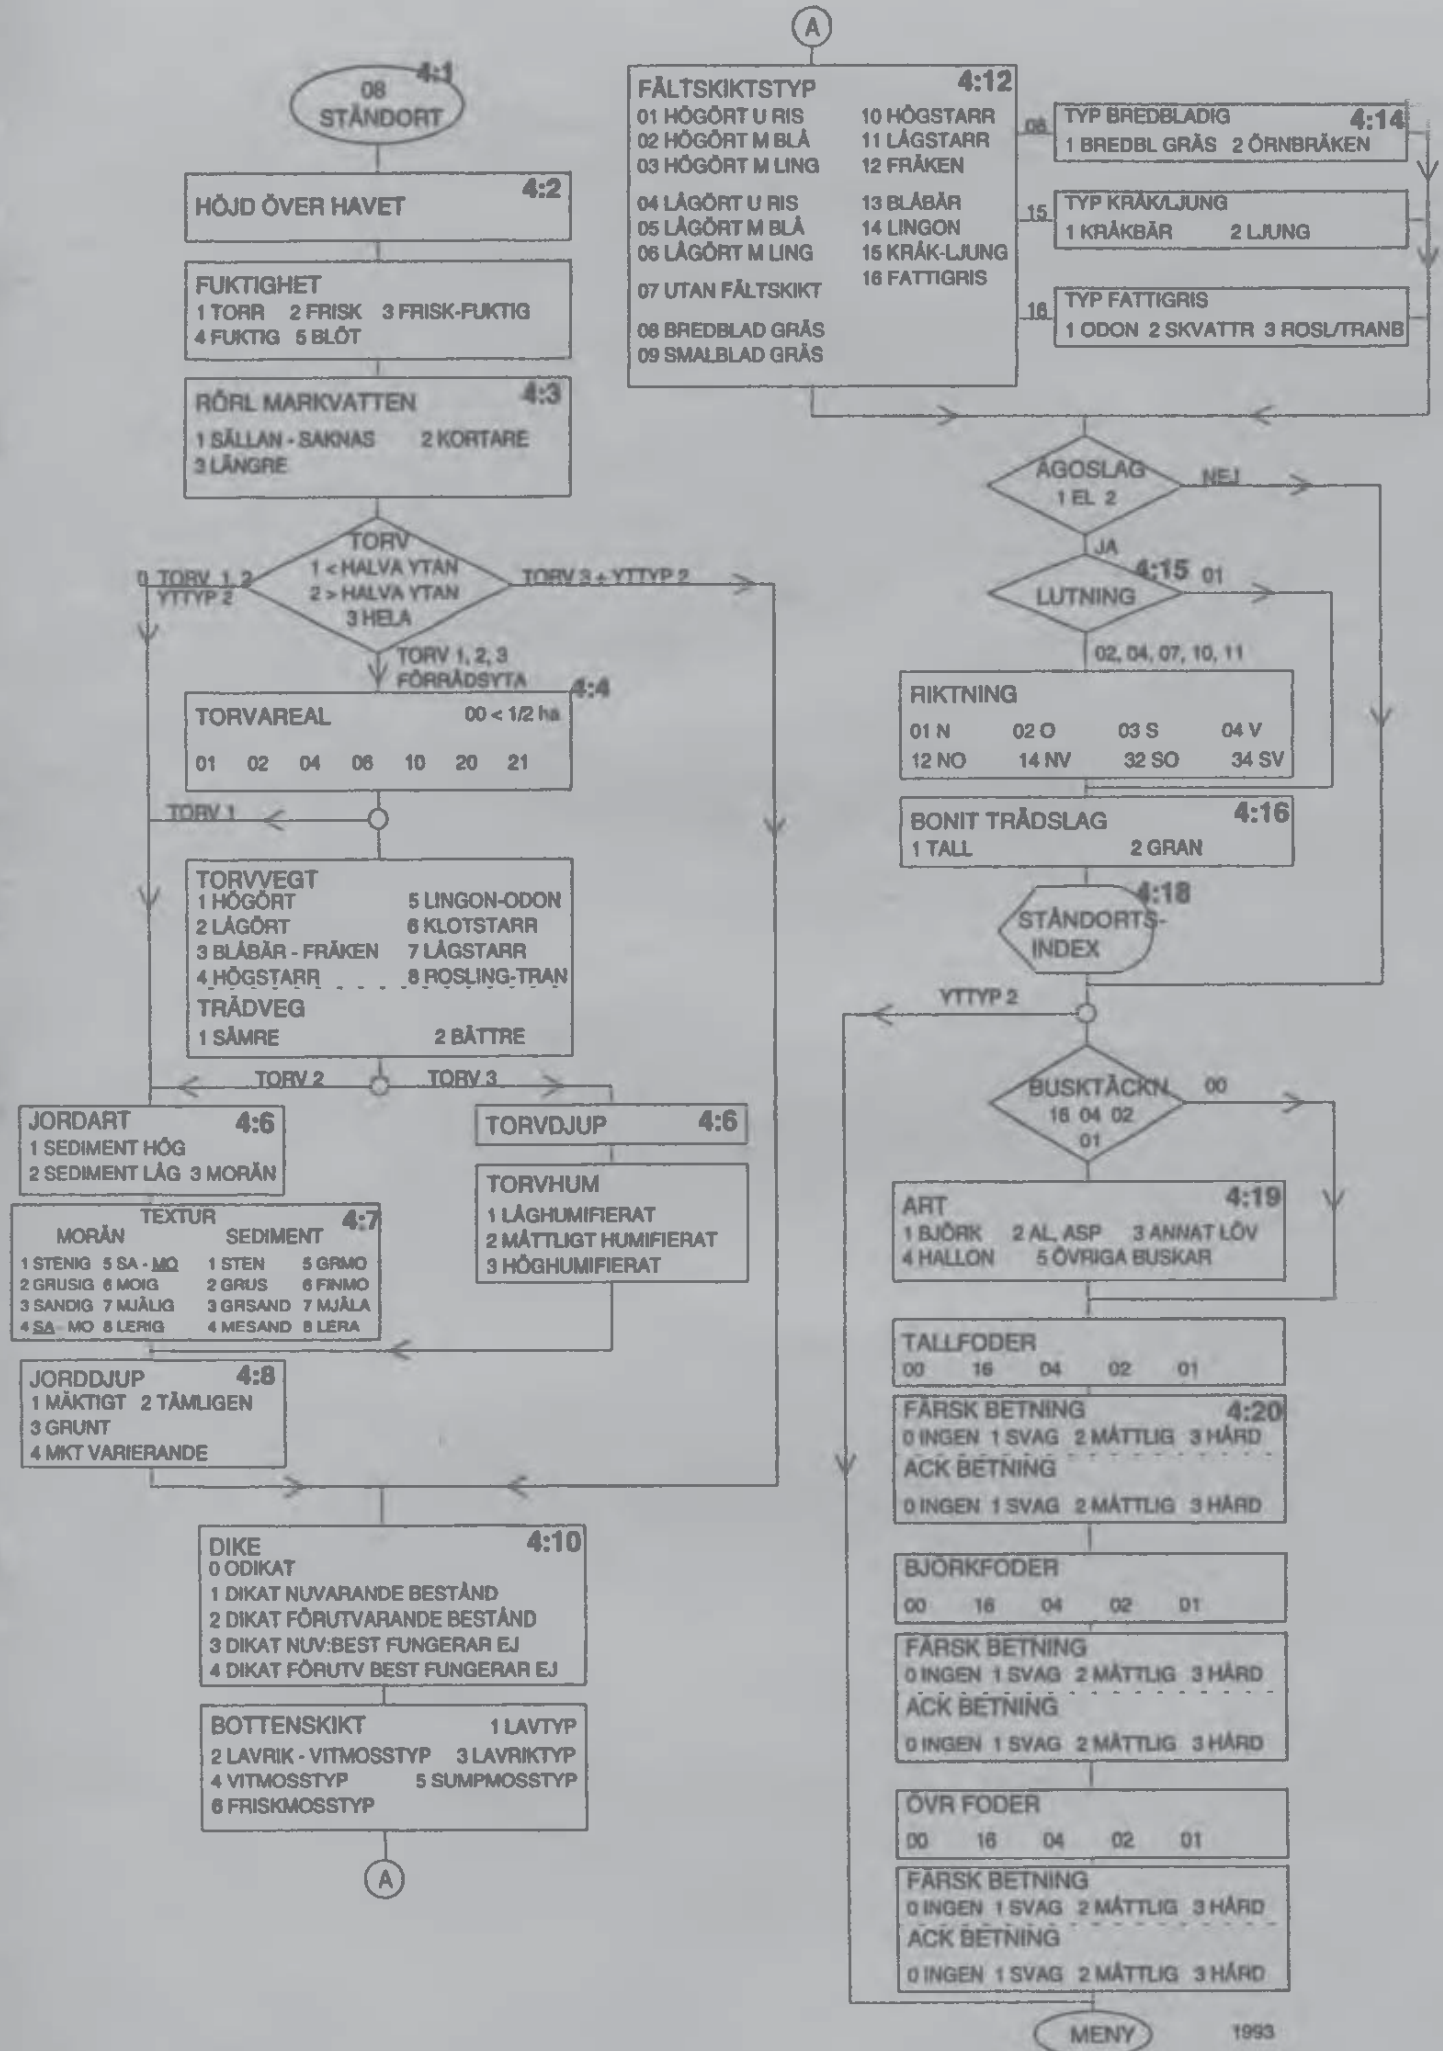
08 STÅNDORT 4:1

HÖJD ÖVER HAVET 4:2

FUKTIGHET
1 TORR 2 FRISK 3 FRISK-FUKTIG
4 FUKTIG 5 BLÖT

RÖRL MARKVATTEN 4:3
1 SÄLLAN - SAKNAS 2 KORTARE
3 LÄNGRE

TORV
1 < HALVA YTAN
2 > HALVA YTAN
3 HELA

0 TORV 1, 2 YTTYP 2
TORV 3 + YTTYP 2
TORV 1, 2, 3 FÖRRÅDSYTA

TORVAREAL 00 < 1/2 ha 4:4
01 02 04 06 10 20 21

TORV 1

TORVVEGT
1 HÖGÖRT 5 LINGON-ODON
2 LÅGÖRT 6 KLOTSTARR
3 BLÅBÄR - FRÄKEN 7 LÅGSTARR
4 HÖGSTARR 8 ROSLING-TRAN
TRÄDVEG
1 SÄMRE 2 BÄTTRE

TORV 2 TORV 3

JORDART 4:6
1 SEDIMENT HÖG
2 SEDIMENT LÅG 3 MORÄN

TORVDJUP 4:6

TORVHUM
1 LÅGHUMIFIERAT
2 MÅTTLIGT HUMIFIERAT
3 HÖGHUMIFIERAT

TEXTUR 4:7
MORÄN SEDIMENT
1 STENIG 5 SA - MO 1 STEN 5 GRMO
2 GRUSIG 6 MOIG 2 GRUS 6 FINMO
3 SANDIG 7 MJÄLIG 3 GRSAND 7 MJÄLA
4 SA - MO 8 LERIG 4 MESAND 8 LERA

JORDDJUP 4:8
1 MÄKTIGT 2 TÄMLIGEN
3 GRUNT
4 MKT VARIERANDE

DIKE 4:10
0 ODIKAT
1 DIKAT NUVARANDE BESTÅND
2 DIKAT FÖRUTVARANDE BESTÅND
3 DIKAT NUV:BEST FUNGERAR EJ
4 DIKAT FÖRUTV BEST FUNGERAR EJ

BOTTENSKIKT 1 LAVTYP
2 LAVRIK - VITMOSSTYP 3 LAVRIKTYP
4 VITMOSSTYP 5 SUMPMOSSTYP
6 FRISKMOSSTYP

A

A

FÄLTSKIKTSTYP 4:12
01 HÖGÖRT U RIS
02 HÖGÖRT M BLÅ
03 HÖGÖRT M LING
04 LÅGÖRT U RIS
05 LÅGÖRT M BLÅ
06 LÅGÖRT M LING
07 UTAN FÄLTSKIKT
08 BREDBLAD GRÄS
09 SMALBLAD GRÄS
10 HÖGSTARR
11 LÅGSTARR
12 FRÄKEN
13 BLÅBÄR
14 LINGON
15 KRÅK-LJUNG
16 FATTIGRIS

08
TYP BREDBLADIG 4:14
1 BREDBL GRÄS 2 ÖRNBRÄKEN

15
TYP KRÅKLJUNG
1 KRÅKBÄR 2 LJUNG

16
TYP FATTIGRIS
1 ODON 2 SKVATTR 3 ROSL/TRANB

ÄGOSLAG
1 EL 2
NEJ
JA

LUTNING 4:15 01
02, 04, 07, 10, 11

RIKTNING
01 N 02 O 03 S 04 V
12 NO 14 NV 32 SO 34 SV

BONIT TRÄDSLAG 4:16
1 TALL 2 GRAN

STÅNDORTS-INDEX 4:18

YTTYP 2

BUSKTÄCKN 00
16 04 02
01

ART 4:19
1 BJÖRK 2 AL, ASP 3 ANNAT LÖV
4 HALLON 5 ÖVRIGA BUSKAR

TALLFODER
00 16 04 02 01

FÄRSK BETNING 4:20
0 INGEN 1 SVAG 2 MÅTTLIG 3 HÅRD
ACK BETNING
0 INGEN 1 SVAG 2 MÅTTLIG 3 HÅRD

BJÖRKFODER
00 16 04 02 01

FÄRSK BETNING
0 INGEN 1 SVAG 2 MÅTTLIG 3 HÅRD
ACK BETNING
0 INGEN 1 SVAG 2 MÅTTLIG 3 HÅRD

ÖVR FODER
00 16 04 02 01

FÄRSK BETNING
0 INGEN 1 SVAG 2 MÅTTLIG 3 HÅRD
ACK BETNING
0 INGEN 1 SVAG 2 MÅTTLIG 3 HÅRD

MENY

1993